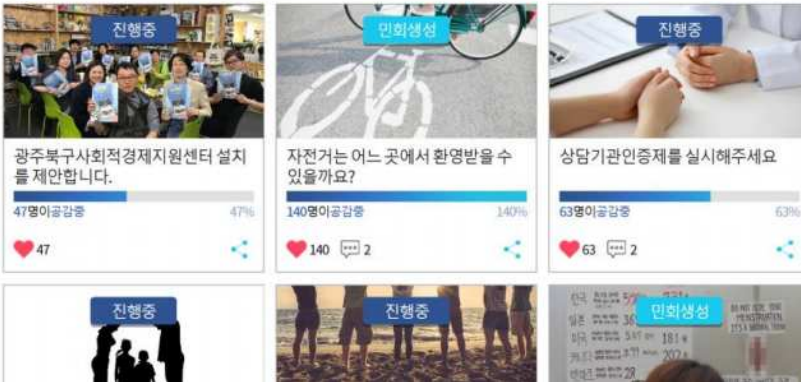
진행중

광주북구사회적경제지원센터 설치를 제안합니다.

47명이공감중 47%

47

민회생성

자전거는 어느 곳에서 환영받을 수 있을까요?

140명이공감중 140%

140 2

진행중

상담기관인증제를 실시해주세요

63명이공감중 63%

63 2

진행중

진행중

민회생성